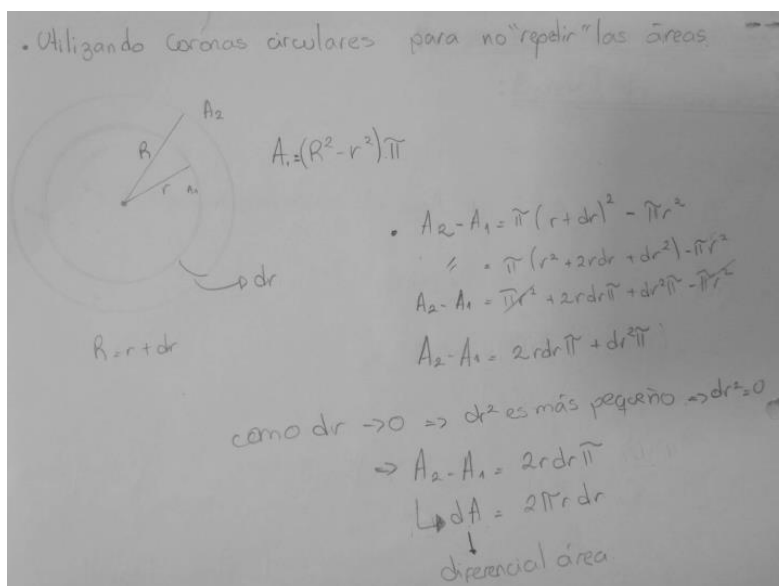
· Utilizando coronas circulares para no "repetir" las áreas

$A_2$

$R$

$r$ $A_1$

$A_1 = (R^2 - r^2)\pi$

$\rightarrow$ dr

$R = r + dr$

· $A_2 - A_1 = \pi(r+dr)^2 - \pi r^2$

$= \pi(r^2 + 2rdr + dr^2) - \pi r^2$

$A_2 - A_1 = \pi r^2 + 2rdr\pi + dr^2\pi - \pi r^2$

$A_2 - A_1 = 2rdr\pi + dr^2\pi$

como dr $\rightarrow 0 \Rightarrow dr^2$ es más pequeño $\Rightarrow dr^2 = 0$

$\Rightarrow A_2 - A_1 = 2rdr\pi$

$\hookrightarrow dA = 2\pi r\,dr$

diferencial área